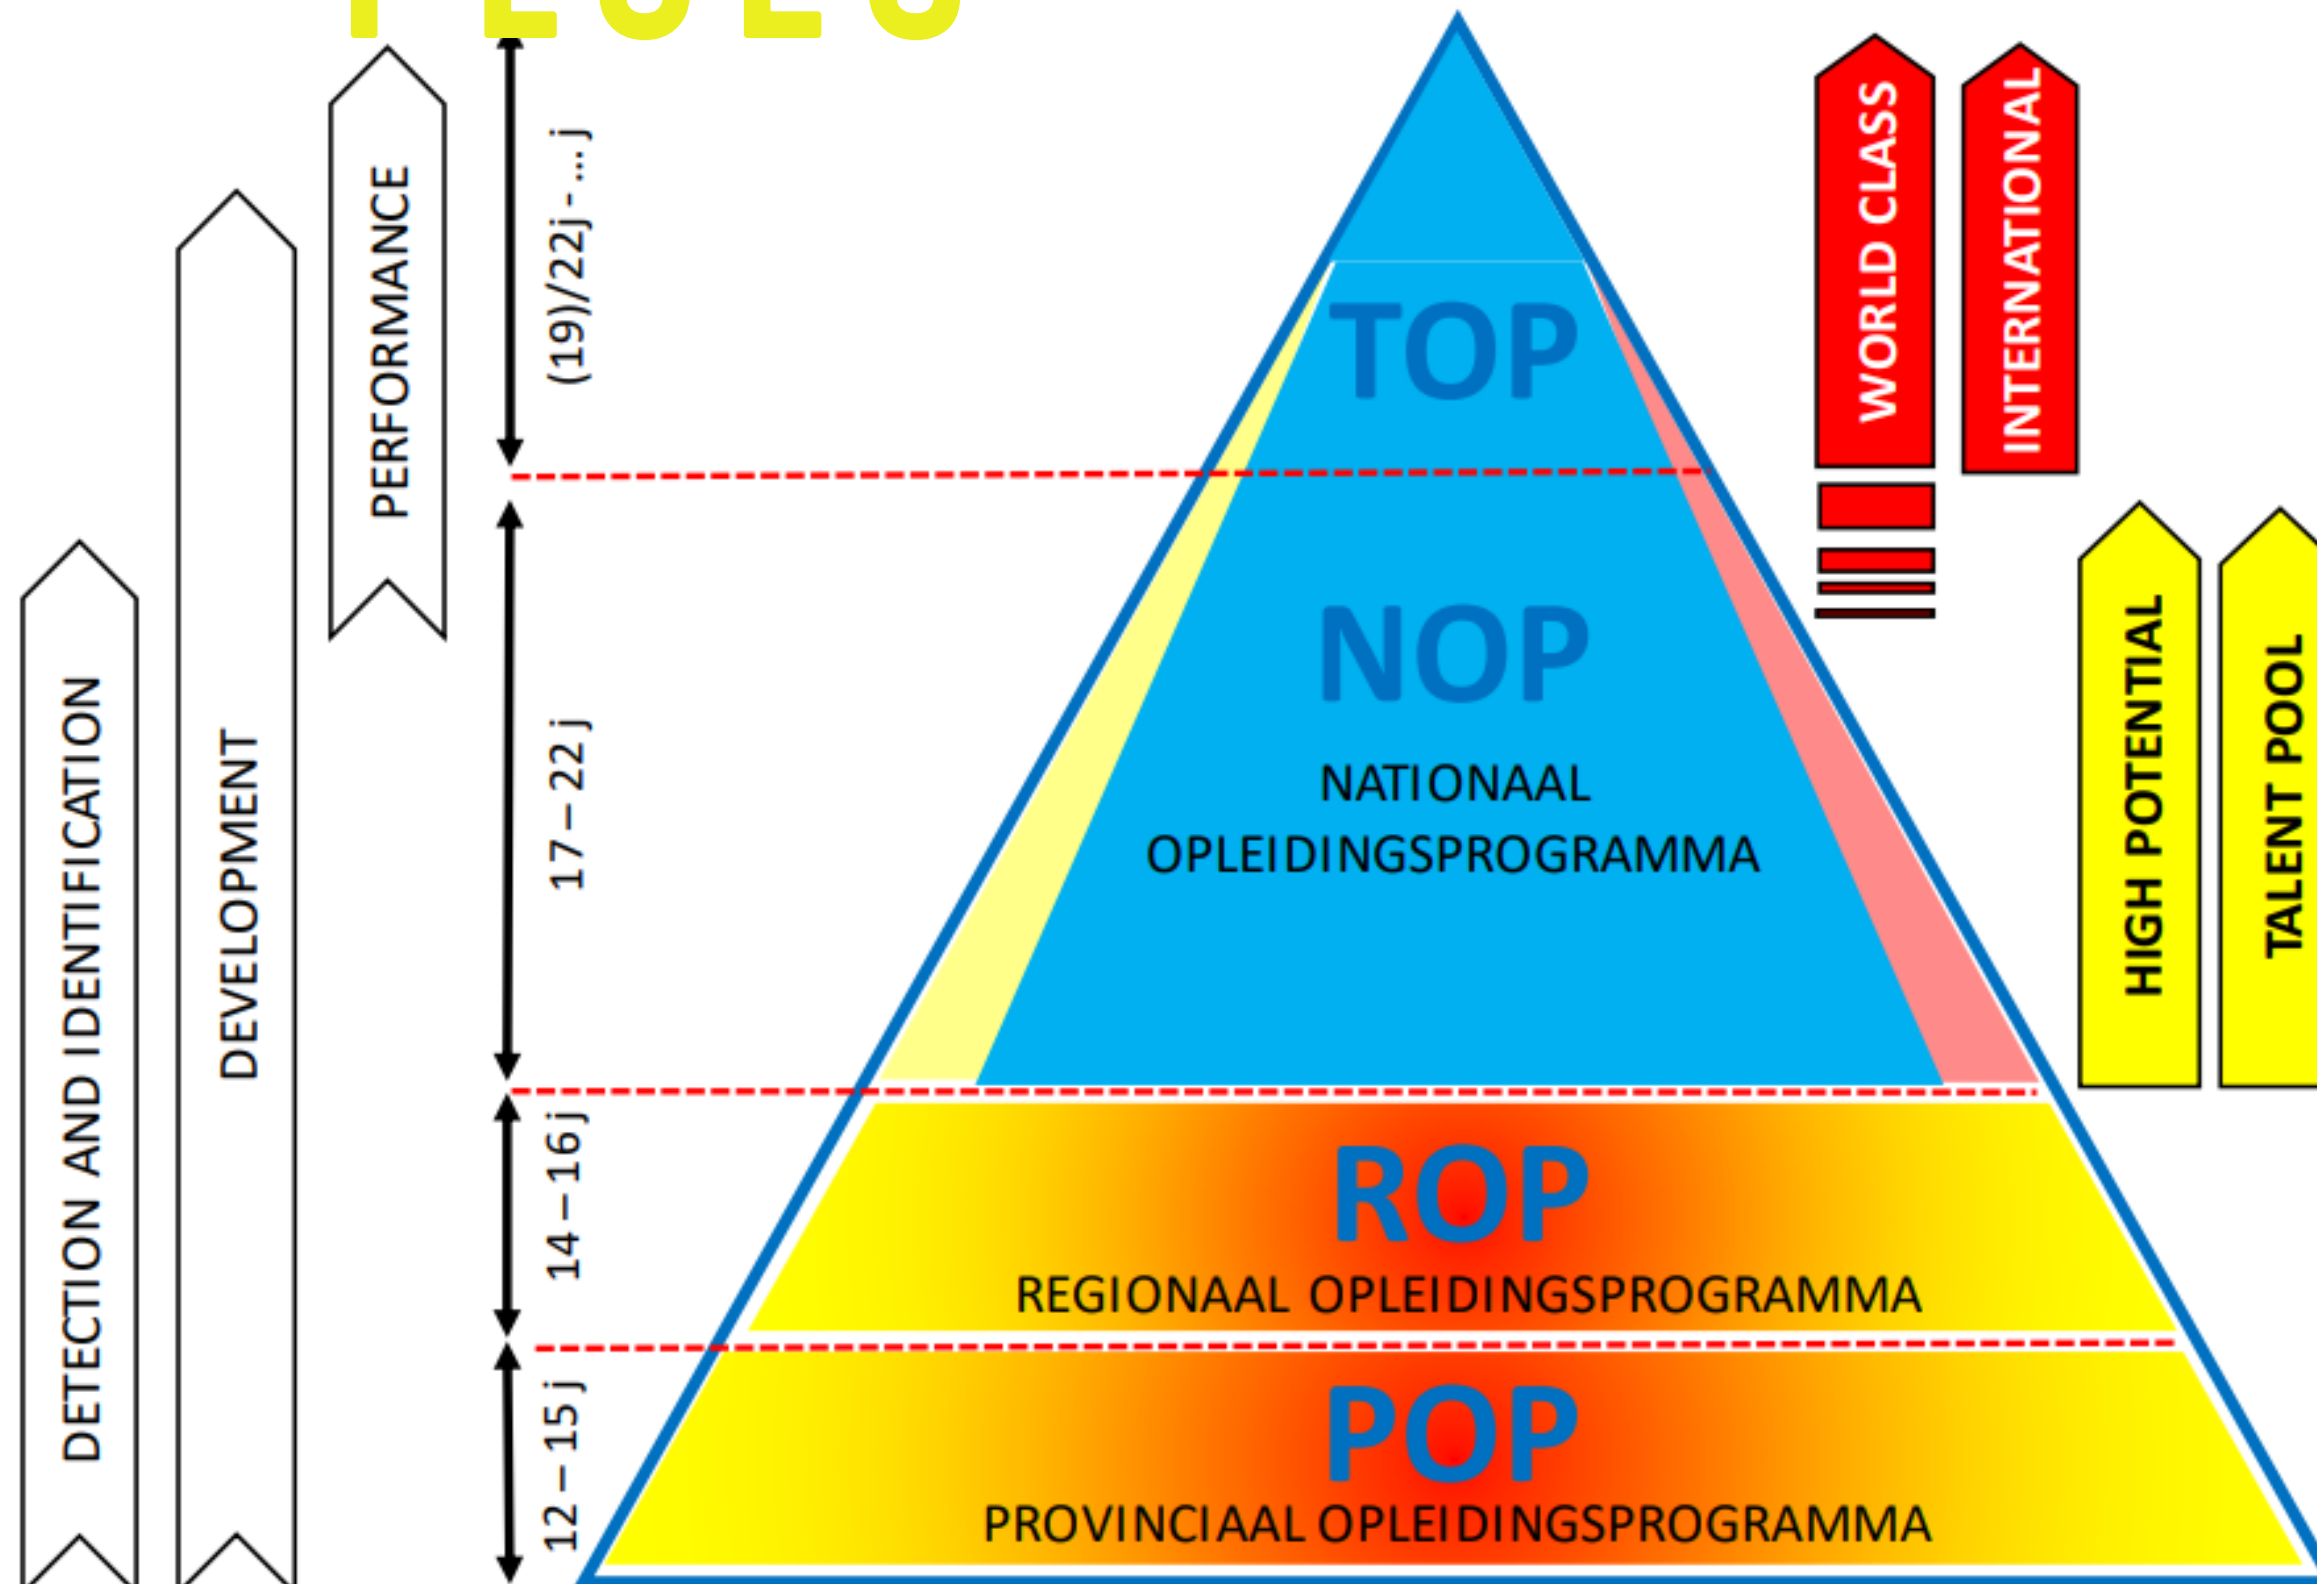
DETECTION AND IDENTIFICATION

DEVELOPMENT

PERFORMANCE

(19)/22j - ... j

17 – 22 j

14 – 16 j

12 – 15 j

TOP

NOP

NATIONAAL OPLEIDINGSPROGRAMMA

ROP

REGIONAAL OPLEIDINGSPROGRAMMA

POP

PROVINCIAAL OPLEIDINGSPROGRAMMA

WORLD CLASS

INTERNATIONAL

HIGH POTENTIAL

TALENT POOL